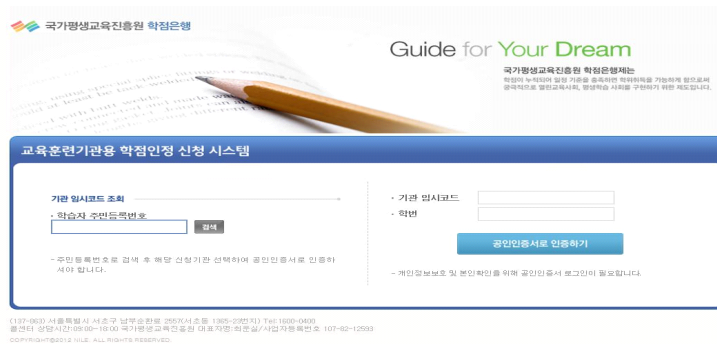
국가평생교육진흥원 학점은행

Guide for Your Dream

국가평생교육진흥원 학점은행제는

학점이 누적되어 일정 기준을 충족하면 학위취득을 가능하게 함으로써 궁극적으로 열린교육사회, 평생학습 사회를 구현하기 위한 제도입니다.

교육훈련기관용 학점인정 신청 시스템

기관 임시코드 조회

• 학습자 주민등록번호

검색

- 주민등록번호로 검색 후 해당 신청기관 선택하여 공인인증서로 인증하셔야 합니다.

• 기관 임시코드

• 학번

공인인증서로 인증하기

- 개인정보보호 및 본인확인을 위해 공인인증서 로그인이 필요합니다.

(137-863) 서울특별시 서초구 남부순환로 2557(서초동 1365-23번지) Tel: 1600-0400
홈센터 상담시간:09:00~18:00 국가평생교육진흥원 대표자명:최운실/사업자등록번호 107-82-12593
COPYRIGHT©2014 NILE. ALL RIGHTS RESERVED.